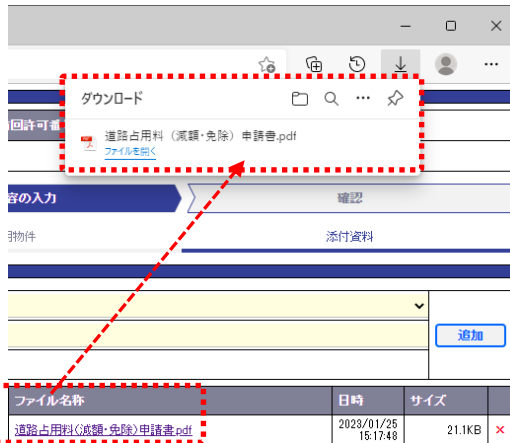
ダウンロード

道路占用料（減額・免除）申請書.pdf
ファイルを開く

回許可書

容の入力

確認

物件

添付資料

追加

| ファイル名称 | 日時 | サイズ | |
|---|---|---|---|
| 道路占用料(減額・免除)申請書.pdf | 2023/01/25 15:17:48 | 21.1KB | × |